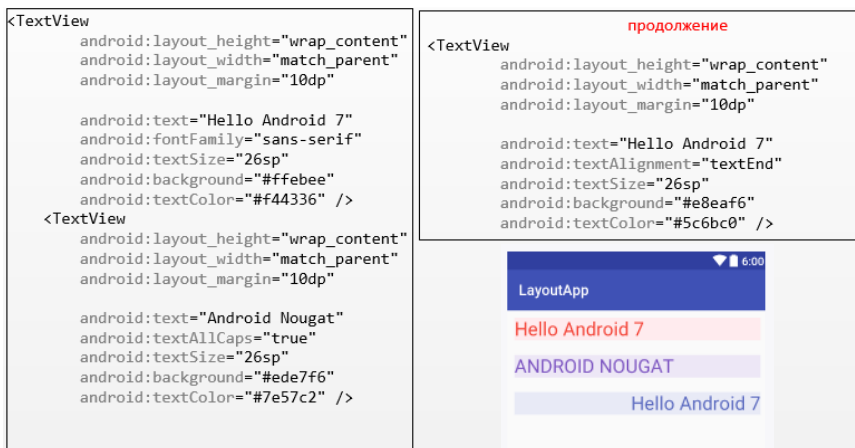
<TextView
android:layout_height="wrap_content"
android:layout_width="match_parent"
android:layout_margin="10dp"

android:text="Hello Android 7"
android:fontFamily="sans-serif"
android:textSize="26sp"
android:background="#ffebee"
android:textColor="#f44336" />
<TextView
android:layout_height="wrap_content"
android:layout_width="match_parent"
android:layout_margin="10dp"

android:text="Android Nougat"
android:textAllCaps="true"
android:textSize="26sp"
android:background="#ede7f6"
android:textColor="#7e57c2" />

продолжение

<TextView
android:layout_height="wrap_content"
android:layout_width="match_parent"
android:layout_margin="10dp"

android:text="Hello Android 7"
android:textAlignment="textEnd"
android:textSize="26sp"
android:background="#e8eaf6"
android:textColor="#5c6bc0" />

6:00

LayoutApp

Hello Android 7

ANDROID NOUGAT

Hello Android 7